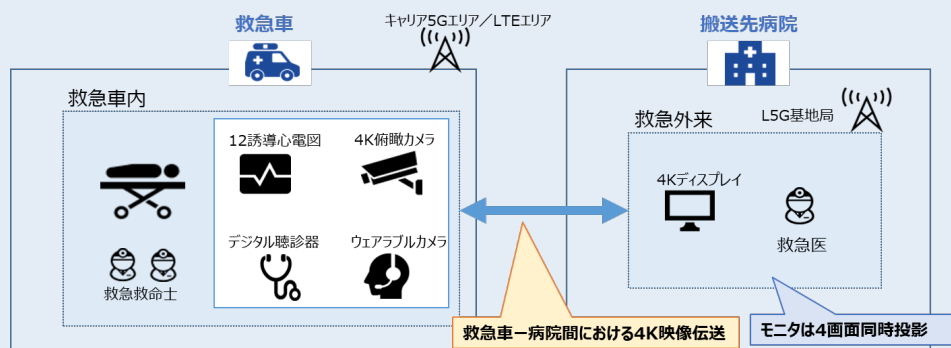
救急車

キャリア5Gエリア／LTEエリア

搬送先病院

救急車内

12誘導心電図

4K俯瞰カメラ

デジタル聴診器

ウェアラブルカメラ

救急救命士

救急外来

L5G基地局

4Kディスプレイ

救急医

救急車ー病院間における4K映像伝送

モニタは4画面同時投影